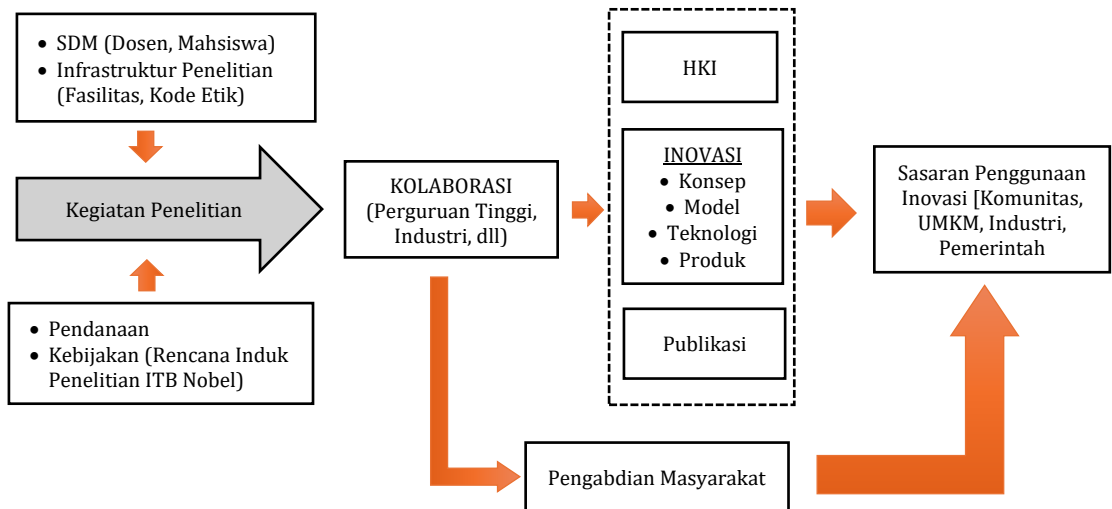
- SDM (Dosen, Mahsiswa)
- Infrastruktur Penelitian (Fasilitas, Kode Etik)

Kegiatan Penelitian

- Pendanaan
- Kebijakan (Rencana Induk Penelitian ITB Nobel)

KOLABORASI (Perguruan Tinggi, Industri, dll)

HKI

INOVASI
- Konsep
- Model
- Teknologi
- Produk

Publikasi

Sasaran Penggunaan Inovasi [Komunitas, UMKM, Industri, Pemerintah

Pengabdian Masyarakat